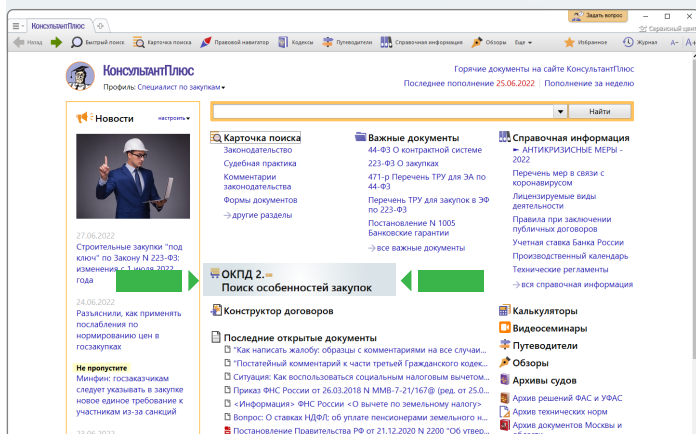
КонсультантПлюс
Задать вопрос
Сервисный цент
Назад | Быстрый поиск | Карточка поиска | Правовой навигатор | Кодексы | Путеводители | Справочная информация | Обзоры | Еще | Избранное | Журнал

КонсультантПлюс
Профиль: Специалист по закупкам

Горячие документы на сайте КонсультантПлюс
Последнее пополнение 25.06.2022 | Пополнение за неделю

Найти

Новости
настроить

27.06.2022
Строительные закупки "под ключ" по Закону N 223-ФЗ: изменения с 1 июля 2022 года

24.06.2022
Разъяснили, как применять послабления по нормированию цен в госзакупках

Не пропустите
Минфин: госзаказчикам следует указывать в закупке новое единое требование к участникам из-за санкций

23.06.2022

Карточка поиска
Законодательство
Судебная практика
Комментарии законодательства
Формы документов
другие разделы

Важные документы
44-ФЗ О контрактной системе
223-ФЗ О закупках
471-р Перечень ТРУ для ЭА по 44-ФЗ
Перечень ТРУ для закупок в ЭФ по 223-ФЗ
Постановление N 1005 Банковские гарантии
все важные документы

Справочная информация
АНТИКРИЗИСНЫЕ МЕРЫ - 2022
Перечень мер в связи с коронавирусом
Лицензируемые виды деятельности
Правила при заключении публичных договоров
Учетная ставка Банка России
Производственный календарь
Технические регламенты
вся справочная информация

ОКПД 2.
Поиск особенностей закупок

Конструктор договоров

Последние открытые документы
"Как написать жалобу: образцы с комментариями на все случаи...
"Постатейный комментарий к части третьей Гражданского кодек...
Ситуация: Как воспользоваться социальным налоговым вычетом...
Письмо ФНС России от 26.03.2018 N ММВ-7-21/167@ (ред. от 25.0...
«Информация» ФНС России "О льготе по земельному налогу"
Вопрос: О ставках НДФЛ; об уплате пенсионерами земельного н...
Постановление Правительства РФ от 21.12.2020 N 2200 "Об утвер...

Калькуляторы
Видеосеминары
Путеводители
Обзоры
Архивы судов
Архив решений ФАС и УФАС
Архив технических норм
Архив документов Москвы и